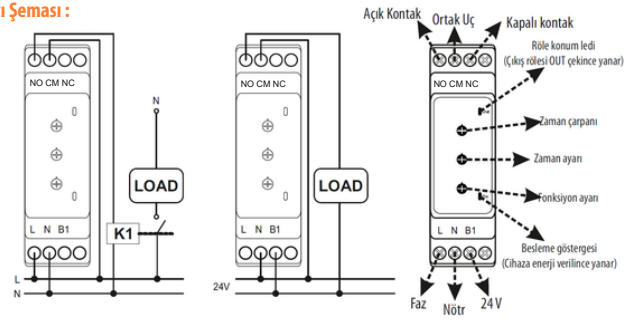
ı Şeması :

NO CM NC
N
LOAD
K1
L N B1
L
N

NO CM NC
LOAD
L N B1
24V

Açık Kontak
Ortak Uç
Kapalı kontak
Röle konum ledi
(Çıkış rölesi OUT çekince yanar)
NO CM NC
Zaman çarpanı
Zaman ayarı
Fonksiyon ayarı
Besleme göstergesi
(Cihaza enerji verilince yanar)
Faz
Nötr
24 V